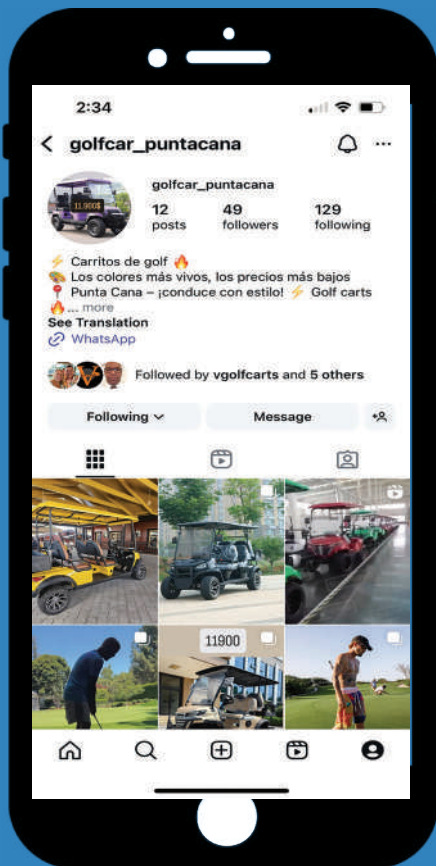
2:34

golfcar_puntacana

11,900$

golfcar_puntacana

12 posts

49 followers

129 following

⚡ Carritos de golf 🔥
🎨 Los colores más vivos, los precios más bajos
📍 Punta Cana – ¡conduce con estilo! ⚡ Golf carts
🔥 ... more

See Translation

WhatsApp

Followed by vgolfcarts and 5 others

Following

Message

11900